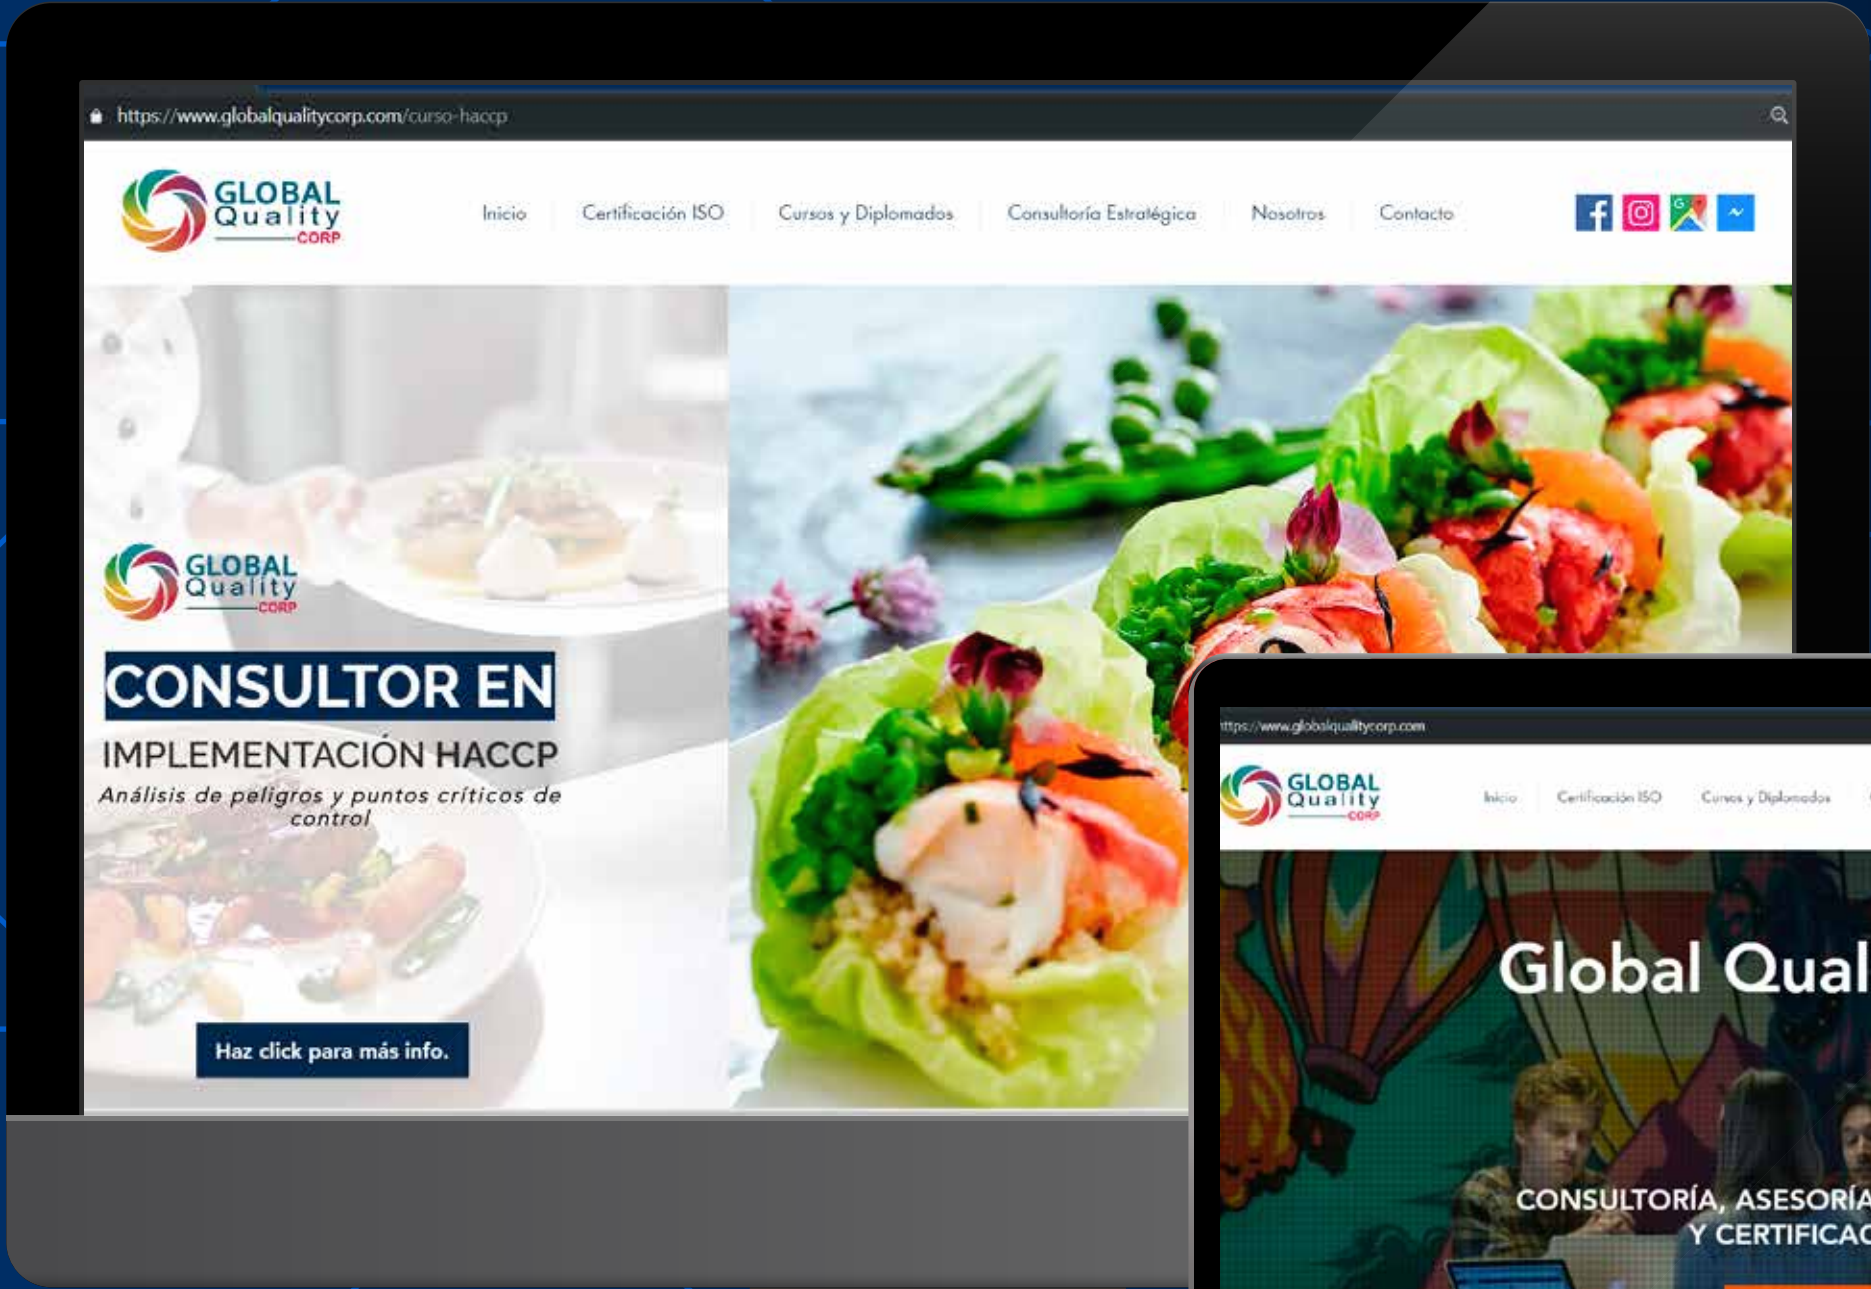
https://www.globalqualitycorp.com/curso-haccp

GLOBAL Quality CORP

Inicio | Certificación ISO | Cursos y Diplomados | Consultoría Estratégica | Nosotros | Contacto

GLOBAL Quality CORP

CONSULTOR EN
IMPLEMENTACIÓN HACCP
Análisis de peligros y puntos críticos de control

Haz click para más info.

ttps://www.globalqualitycorp.com

GLOBAL Quality CORP

Inicio | Certificación ISO | Cursos y Diplomados

Global Qual

CONSULTORÍA, ASESORÍA
Y CERTIFICAC